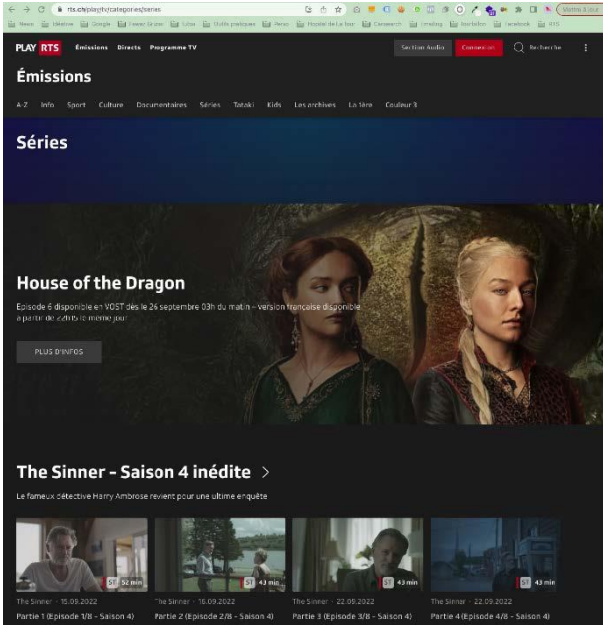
rts.ch/play/tv/categories/series

News | Météo | Google | Swiss Scan | Liba | Outils pratiques | Perso | Hôpital de La tour | Carrosserie | Emailing | Portfolio | Facebook | RTS

PLAY RTS Émissions Directs Programme TV

Section Audio Connexion Recherche

Émissions

A-Z Info Sport Culture Documentaires Séries Tataki Kids Les archives La 1ère Couleur 3

Séries

House of the Dragon

Episode 6 disponible en VOST dès le 26 septembre 03h du matin - version française disponible à partir de 22h15 le même jour

PLUS D'INFOS

The Sinner - Saison 4 inédite >

Le fameux détective Harry Ambrose revient pour une ultime enquête

52 min
The Sinner · 15.09.2022
Partie 1 (Episode 1/8 - Saison 4)

43 min
The Sinner · 15.09.2022
Partie 2 (Episode 2/8 - Saison 4)

43 min
The Sinner · 22.09.2022
Partie 3 (Episode 3/8 - Saison 4)

43 min
The Sinner · 22.09.2022
Partie 4 (Episode 4/8 - Saison 4)